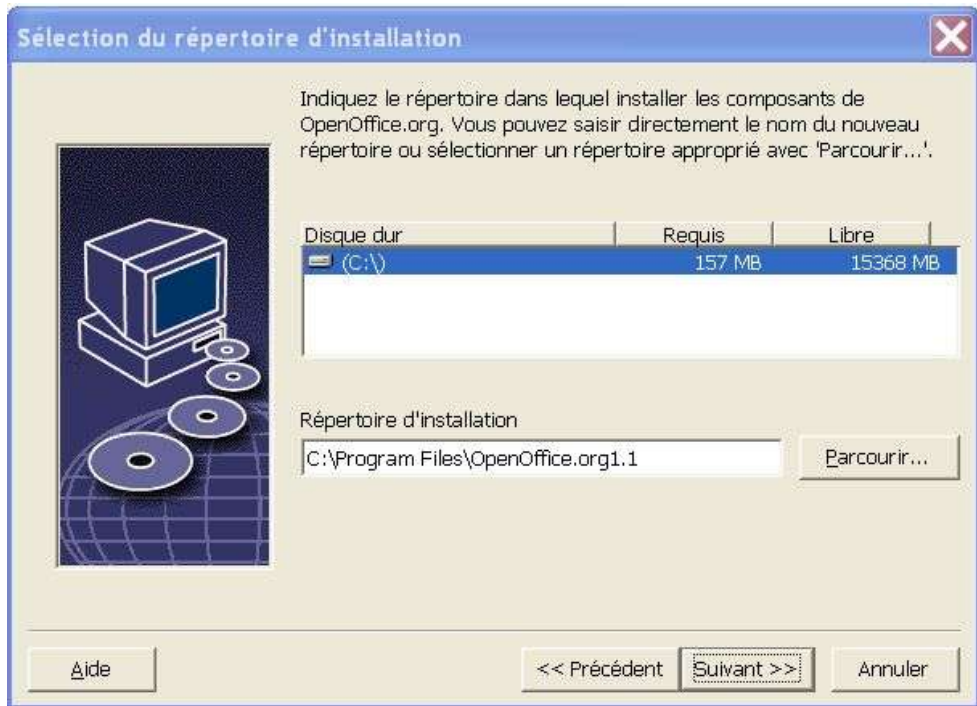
Sélection du répertoire d'installation

Indiquez le répertoire dans lequel installer les composants de OpenOffice.org. Vous pouvez saisir directement le nom du nouveau répertoire ou sélectionner un répertoire approprié avec 'Parcourir...'.

| Disque dur | Requis | Libre |
|---|---|---|
| (C:\) | 157 MB | 15368 MB |

Répertoire d'installation

C:\Program Files\OpenOffice.org1.1

Parcourir...

Aide

<< Précédent

Suivant >>

Annuler